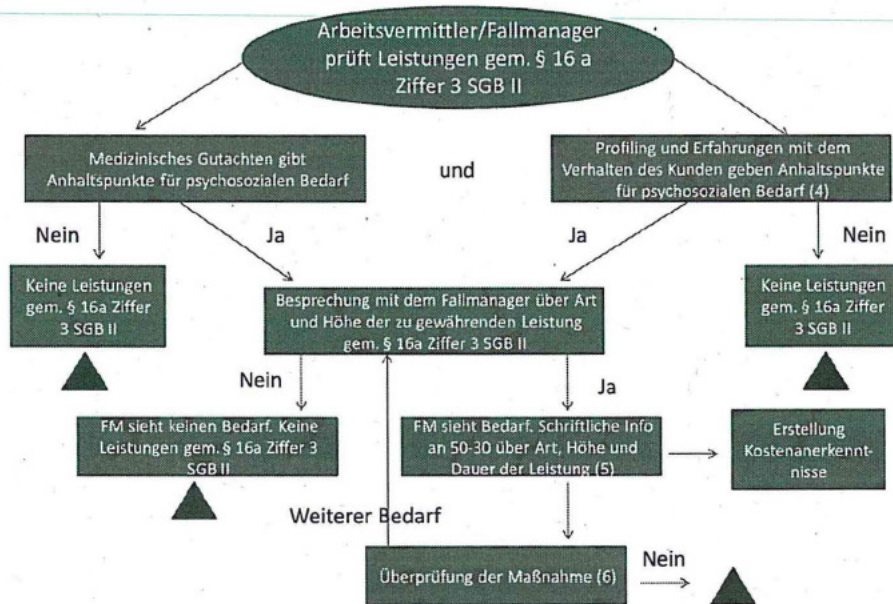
Arbeitsvermittler/Fallmanager prüft Leistungen gem. § 16 a Ziffer 3 SGB II

Medizinisches Gutachten gibt Anhaltspunkte für psychosozialen Bedarf

und

Profiling und Erfahrungen mit dem Verhalten des Kunden geben Anhaltspunkte für psychosozialen Bedarf (4)

Nein

Ja

Ja

Nein

Keine Leistungen gem. § 16a Ziffer 3 SGB II

Besprechung mit dem Fallmanager über Art und Höhe der zu gewährenden Leistung gem. § 16a Ziffer 3 SGB II

Keine Leistungen gem. § 16a Ziffer 3 SGB II

Nein

Ja

FM sieht keinen Bedarf. Keine Leistungen gem. § 16a Ziffer 3 SGB II

FM sieht Bedarf. Schriftliche Info an 50-30 über Art, Höhe und Dauer der Leistung (5)

Erstellung Kostenanerkenntnisse

Weiterer Bedarf

Überprüfung der Maßnahme (6)

Nein